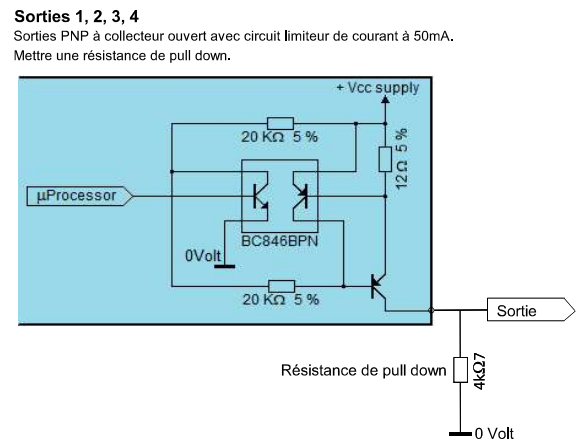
Sorties 1, 2, 3, 4

Sorties PNP à collecteur ouvert avec circuit limiteur de courant à 50mA.
Mettre une résistance de pull down.

+ Vcc supply

20 KΩ 5 %

12 Ω 5 %

µProcessor

BC846BPN

0Volt

20 KΩ 5 %

Sortie

Résistance de pull down

4kΩ7

0 Volt